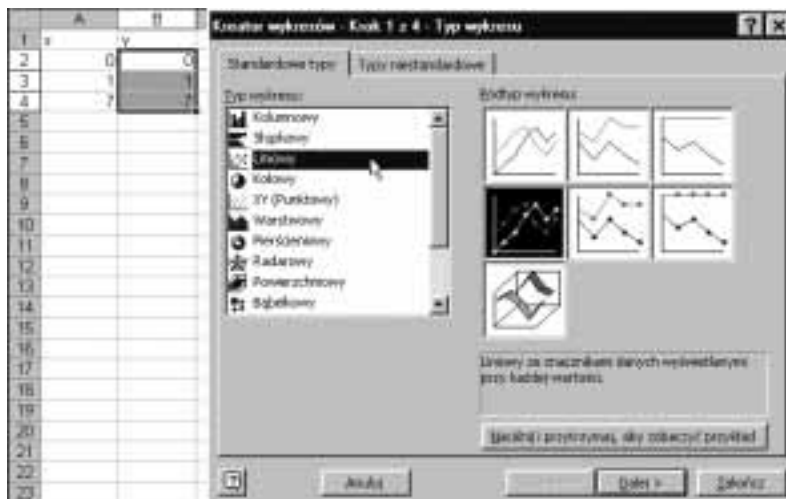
| | A | B |
|---|---|---|
| 1 | x | y |
| 2 | 0 | 0 |
| 3 | 1 | 1 |
| 4 | 7 | 7 |
| 5 | | |
| 6 | | |
| 7 | | |
| 8 | | |
| 9 | | |
| 10 | | |
| 11 | | |
| 12 | | |
| 13 | | |
| 14 | | |
| 15 | | |
| 16 | | |
| 17 | | |
| 18 | | |
| 19 | | |
| 20 | | |
| 21 | | |
| 22 | | |
| 23 | | |

Kreator wykresów - Krok 1 z 4 - Typ wykresu

?

Standardowe typy

Typy niestandardowe

Typ wykresu:

Kolumnowy

Słupkowy

Liniowy

Kołowy

XY (Punktowy)

Warstwowy

Pierścieniowy

Radarowy

Powierzchniowy

Bąbelkowy

Podtyp wykresu:

Liniowy ze znacznikami danych wyświetlanymi przy każdej wartości.

Naciśnij i przytrzymaj, aby zobaczyć przykład

Anuluj

Dalej >

Zakończ